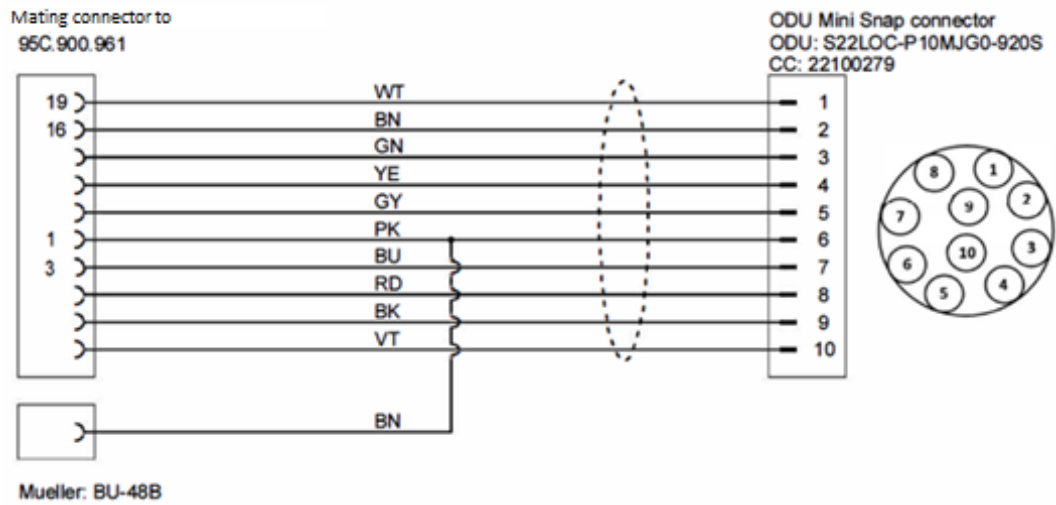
Mating connector to
95C.900.961

ODU Mini Snap connector
ODU: S22LOC-P10MJG0-920S
CC: 22100279

19
16
1
3

WT
BN
GN
YE
GY
PK
BU
RD
BK
VT

1
2
3
4
5
6
7
8
9
10

8
1
7
9
2
6
10
3
5
4

BN

Mueller: BU-48B